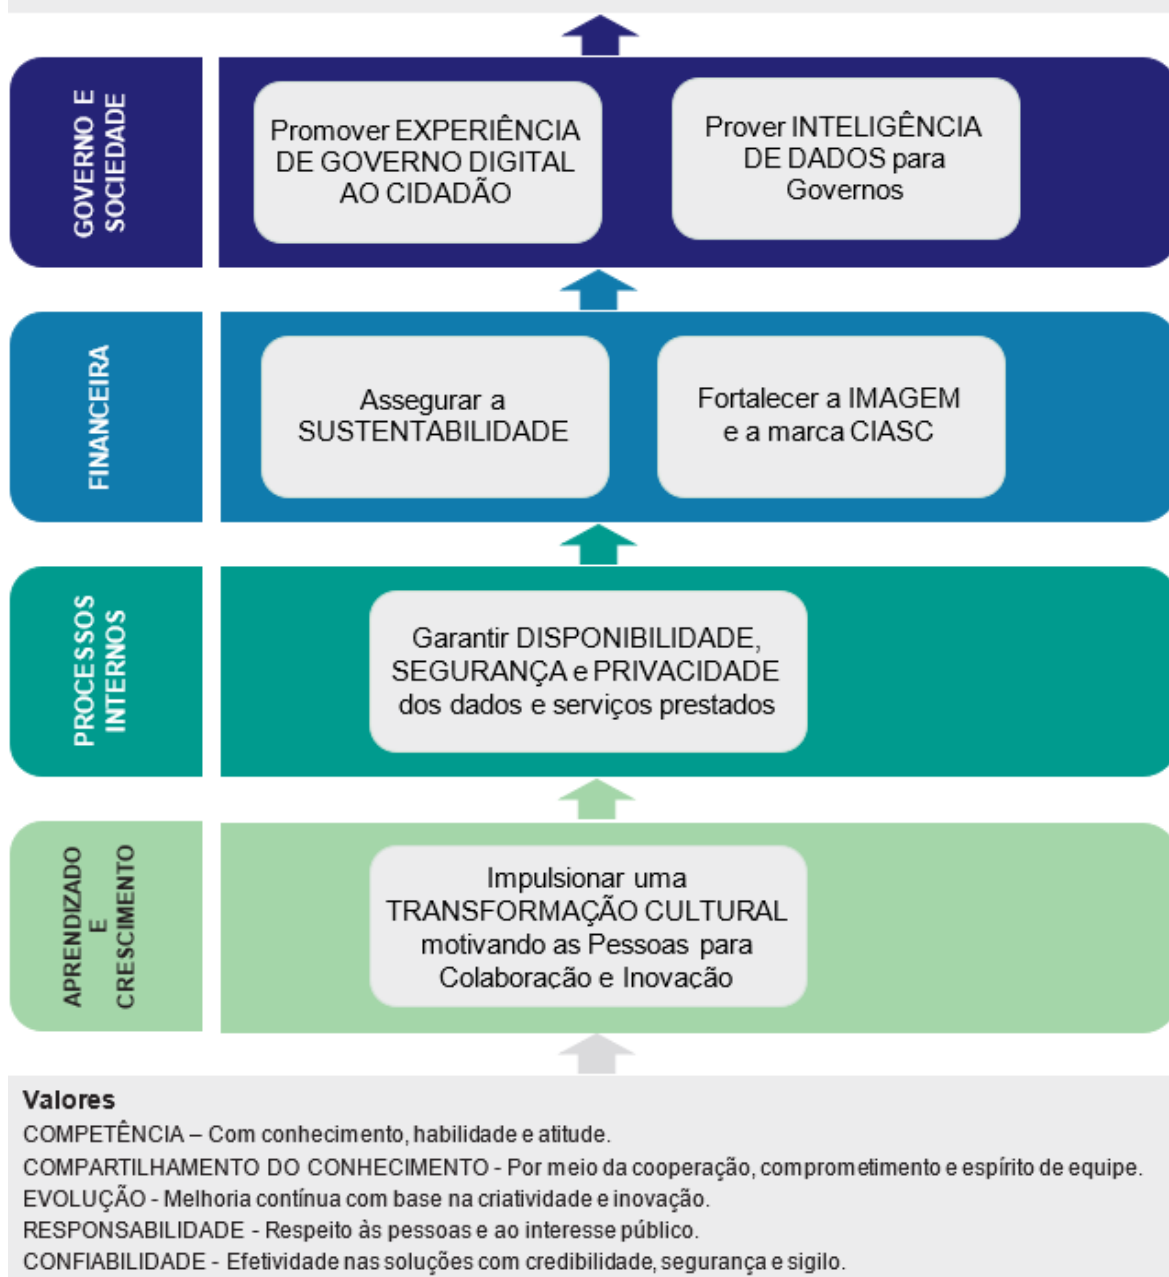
GOVERNO E SOCIEDADE

Promover EXPERIÊNCIA DE GOVERNO DIGITAL AO CIDADÃO

Prover INTELIGÊNCIA DE DADOS para Governos

FINANCEIRA

Assegurar a SUSTENTABILIDADE

Fortalecer a IMAGEM e a marca CIASC

PROCESSOS INTERNOS

Garantir DISPONIBILIDADE, SEGURANÇA e PRIVACIDADE dos dados e serviços prestados

APRENDIZADO E CRESCIMENTO

Impulsionar uma TRANSFORMAÇÃO CULTURAL motivando as Pessoas para Colaboração e Inovação

Valores
COMPETÊNCIA – Com conhecimento, habilidade e atitude.
COMPARTILHAMENTO DO CONHECIMENTO - Por meio da cooperação, comprometimento e espírito de equipe.
EVOLUÇÃO - Melhoria contínua com base na criatividade e inovação.
RESPONSABILIDADE - Respeito às pessoas e ao interesse público.
CONFIABILIDADE - Efetividade nas soluções com credibilidade, segurança e sigilo.